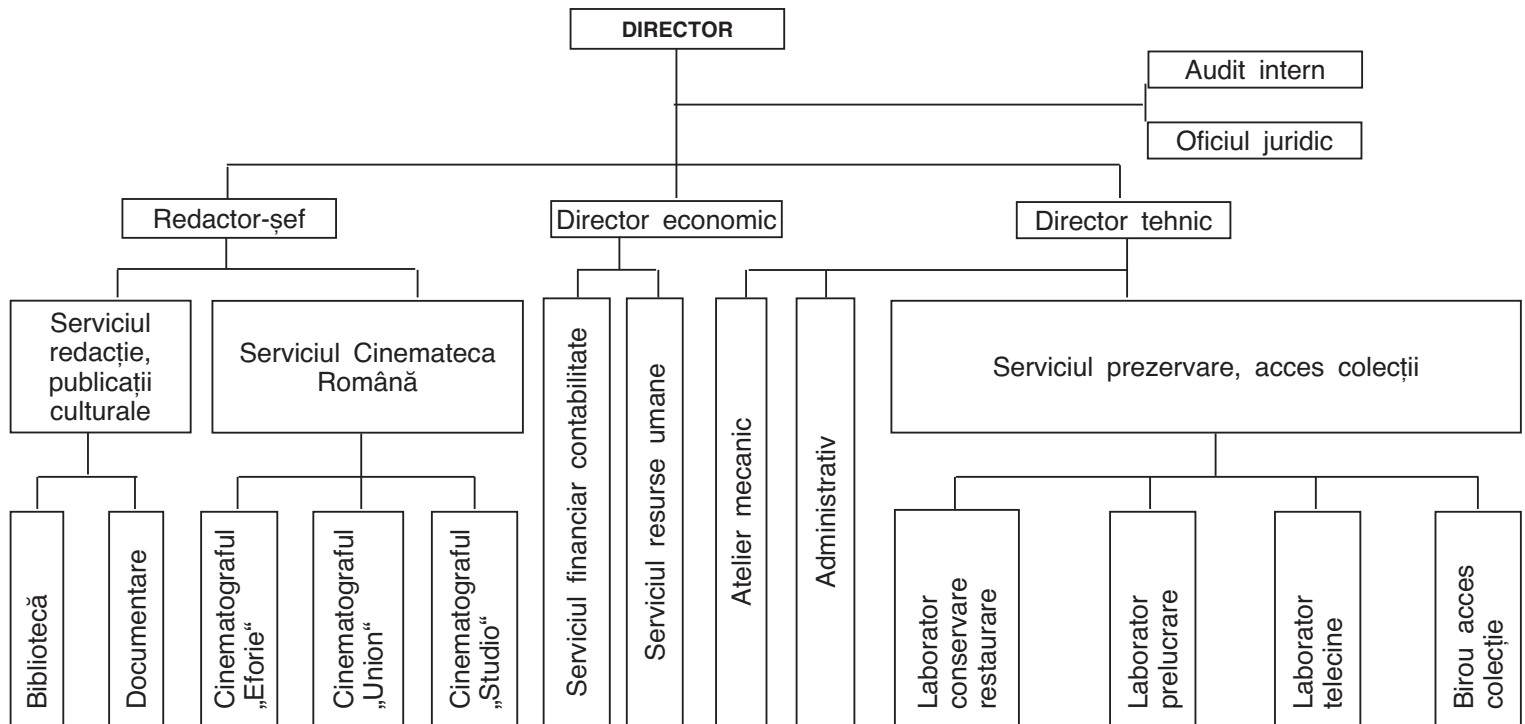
DIRECTOR

Audit intern

Oficiul juridic

Redactor-șef

Director economic

Director tehnic

Serviciul redacție, publicații culturale

Serviciul Cinemateca Română

Serviciul financiar contabilitate

Serviciul resurse umane

Atelier mecanic

Administrativ

Serviciul prezervare, acces colecții

Bibliotecă

Documentare

Cinematograful „Eforie“

Cinematograful „Union“

Cinematograful „Studio“

Laborator conservare restaurare

Laborator prelucrare

Laborator telecine

Birou acces colecție